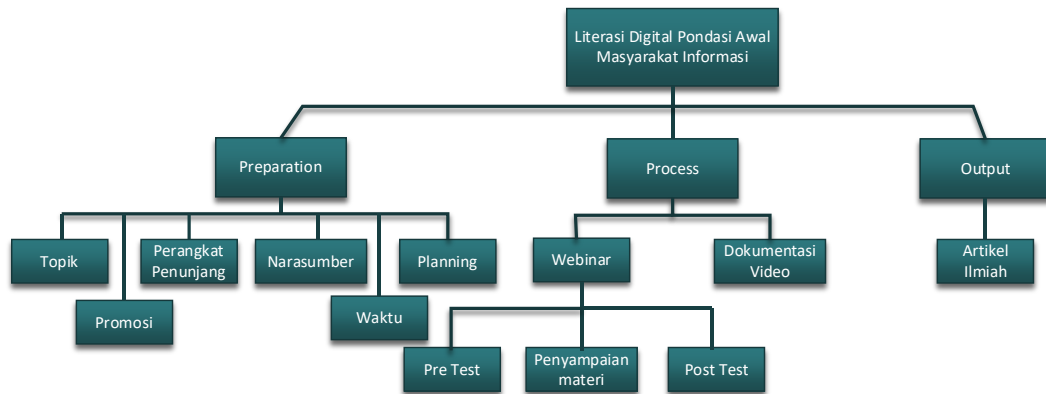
Literasi Digital Pondasi Awal Masyarakat Informasi

Preparation

Process

Output

Topik

Promosi

Perangkat Penunjang

Narasumber

Waktu

Planning

Webinar

Dokumentasi Video

Artikel Ilmiah

Pre Test

Penyampaian materi

Post Test